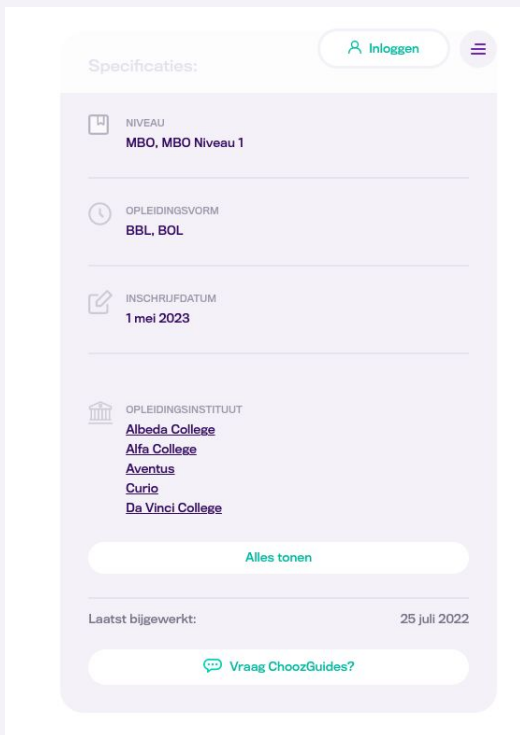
Specificaties:

Inloggen

NIVEAU
MBO, MBO Niveau 1

OPLEIDINGSVORM
BBL, BOL

INSCHRIJFDATUM
1 mei 2023

OPLEIDINGSINSTITUUT
Albeda College
Alfa College
Aventus
Curio
Da Vinci College

Alles tonen

Laatst bijgewerkt: 25 juli 2022

Vraag ChoozGuides?